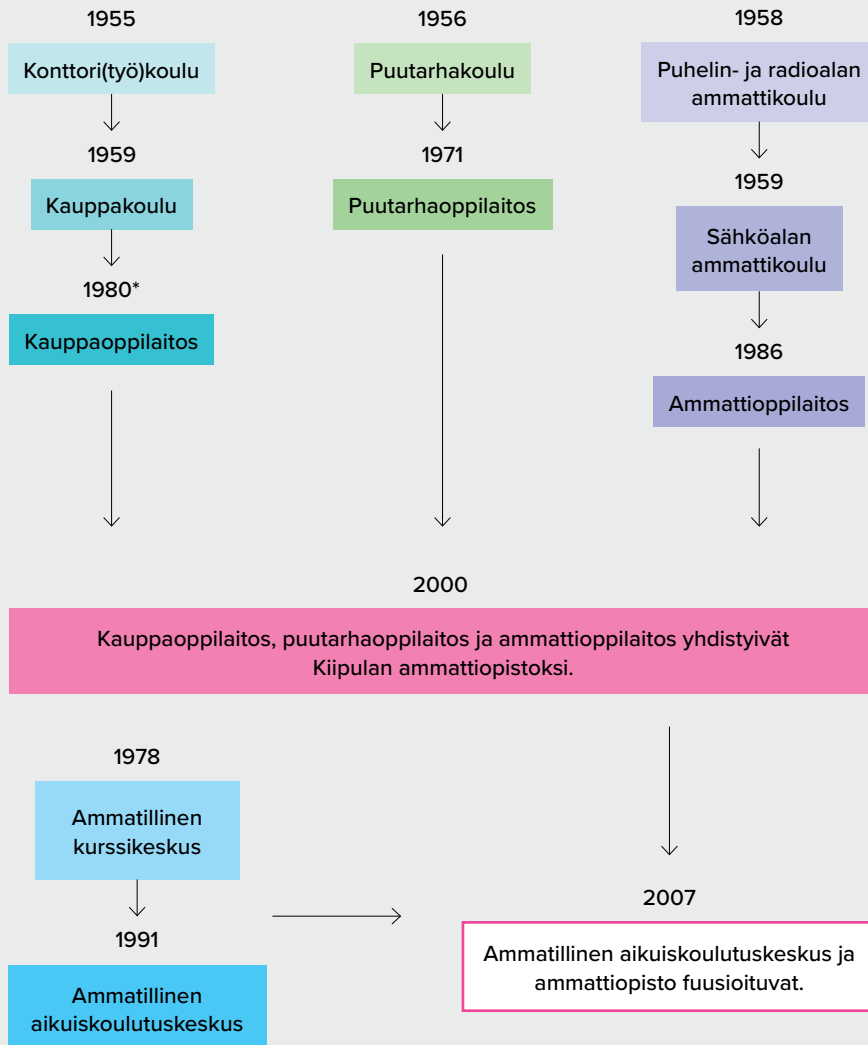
1955

Konttori(työ)koulu

1959

Kauppakoulu

1980*

Kauppaoppilaitos

1956

Puutarhakoulu

1971

Puutarhaoppilaitos

1958

Puhelin- ja radioalan ammattikoulu

1959

Sähköalan ammattikoulu

1986

Ammattioppilaitos

2000

Kauppaoppilaitos, puutarhaoppilaitos ja ammattioppilaitos yhdistyivät Kiipulan ammattiopistoksi.

1978

Ammatillinen kurssikeskus

1991

Ammatillinen aikuiskoulutuskeskus

2007

Ammatillinen aikuiskoulutuskeskus ja ammattiopisto fuusioituvat.